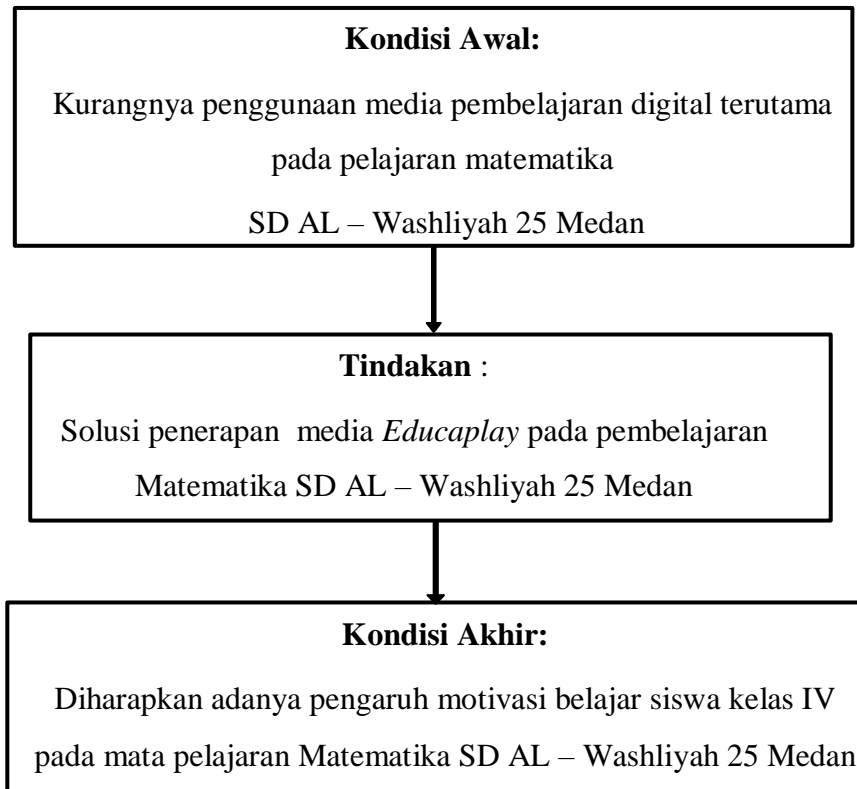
Kondisi Awal:

Kurangnya penggunaan media pembelajaran digital terutama pada pelajaran matematika

SD AL – Washliyah 25 Medan

Tindakan :

Solusi penerapan media Educaplay pada pembelajaran Matematika SD AL – Washliyah 25 Medan

Kondisi Akhir:

Diharapkan adanya pengaruh motivasi belajar siswa kelas IV pada mata pelajaran Matematika SD AL – Washliyah 25 Medan